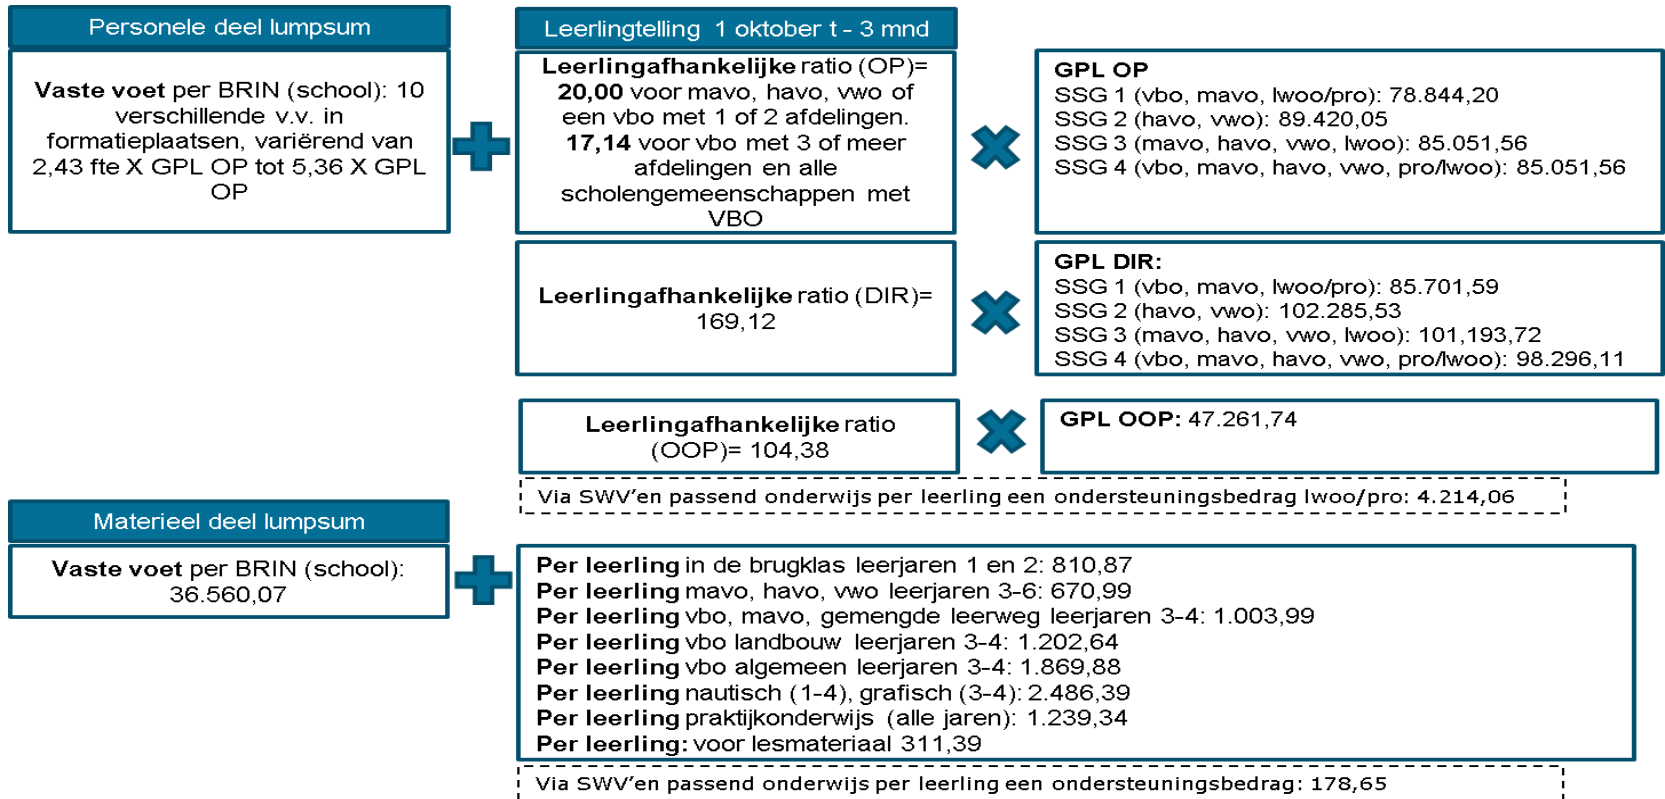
Personele deel lumpsum

Vaste voet per BRIN (school): 10 verschillende v.v. in formatieplaatsen, variërend van 2,43 fte X GPL OP tot 5,36 X GPL OP

Leerlingtelling 1 oktober t - 3 mnd

Leerlingafhankelijke ratio (OP)= 20,00 voor mavo, havo, vwo of een vbo met 1 of 2 afdelingen. 17,14 voor vbo met 3 of meer afdelingen en alle scholengemeenschappen met VBO

GPL OP
SSG 1 (vbo, mavo, lwoo/pro): 78.844,20
SSG 2 (havo, vwo): 89.420,05
SSG 3 (mavo, havo, vwo, lwoo): 85.051,56
SSG 4 (vbo, mavo, havo, vwo, pro/lwoo): 85.051,56

Leerlingafhankelijke ratio (DIR)= 169,12

GPL DIR:
SSG 1 (vbo, mavo, lwoo/pro): 85.701,59
SSG 2 (havo, vwo): 102.285,53
SSG 3 (mavo, havo, vwo, lwoo): 101,193,72
SSG 4 (vbo, mavo, havo, vwo, pro/lwoo): 98.296,11

Leerlingafhankelijke ratio (OOP)= 104,38

GPL OOP: 47.261,74

Via SWV'en passend onderwijs per leerling een ondersteuningsbedrag lwoo/pro: 4.214,06

Materieel deel lumpsum

Vaste voet per BRIN (school): 36.560,07

Per leerling in de brugklas leerjaren 1 en 2: 810,87
Per leerling mavo, havo, vwo leerjaren 3-6: 670,99
Per leerling vbo, mavo, gemengde leerweg leerjaren 3-4: 1.003,99
Per leerling vbo landbouw leerjaren 3-4: 1.202,64
Per leerling vbo algemeen leerjaren 3-4: 1.869,88
Per leerling nautisch (1-4), grafisch (3-4): 2.486,39
Per leerling praktijkonderwijs (alle jaren): 1.239,34
Per leerling: voor lesmateriaal 311,39

Via SWV'en passend onderwijs per leerling een ondersteuningsbedrag: 178,65